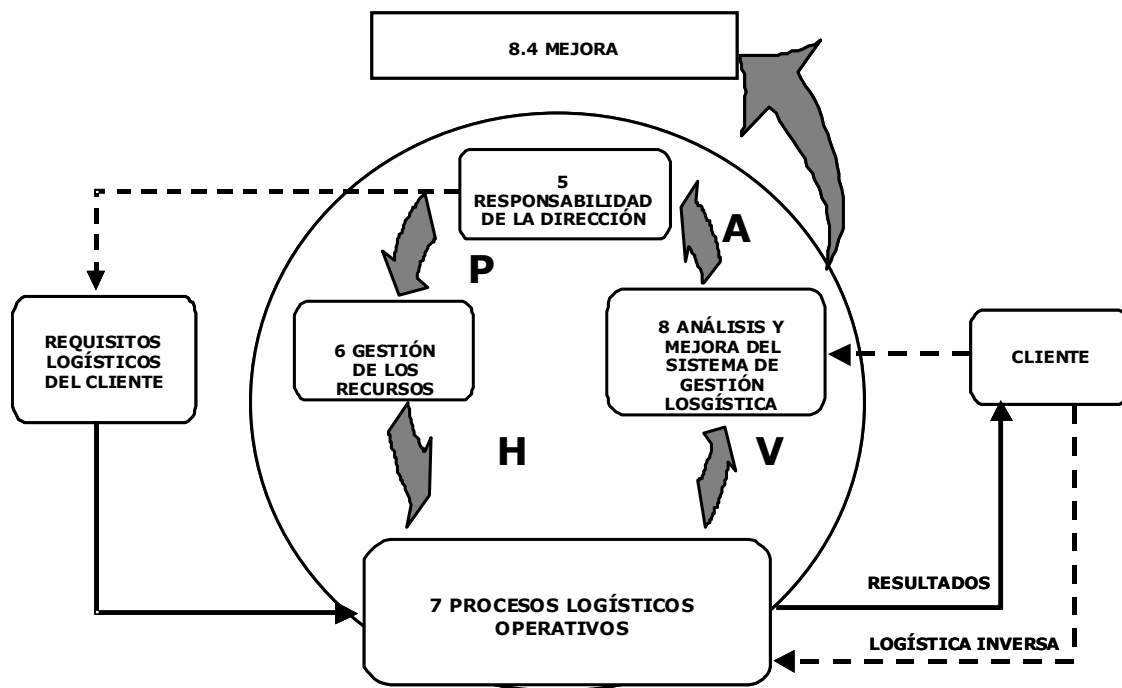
8.4 MEJORA

5 RESPONSABILIDAD DE LA DIRECCIÓN

A

P

REQUISITOS LOGÍSTICOS DEL CLIENTE

6 GESTIÓN DE LOS RECURSOS

8 ANÁLISIS Y MEJORA DEL SISTEMA DE GESTIÓN LOSGÍSTICA

CLIENTE

H

V

RESULTADOS

7 PROCESOS LOGÍSTICOS OPERATIVOS

LOGÍSTICA INVERSA